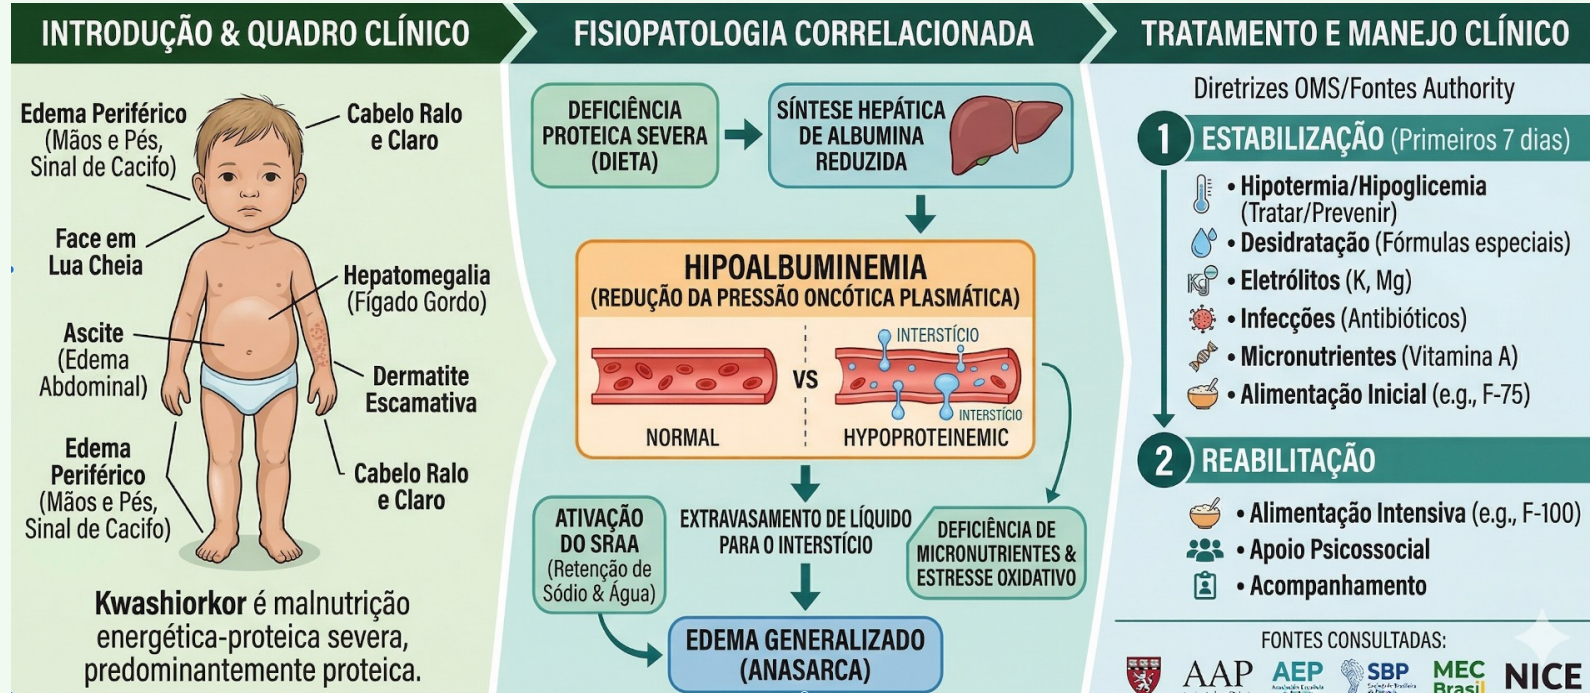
INTRODUÇÃO & QUADRO CLÍNICO

Edema Periférico (Mãos e Pés, Sinal de Cacifo)

Cabelo Ralo e Claro

Face em Lua Cheia

Hepatomegalia (Fígado Gordo)

Ascite (Edema Abdominal)

Dermatite Escamativa

Edema Periférico (Mãos e Pés, Sinal de Cacifo)

Cabelo Ralo e Claro

**Kwashiorkor** é malnutrição energética-proteica severa, predominantemente proteica.

FISIOPATOLOGIA CORRELACIONADA

DEFICIÊNCIA PROTEICA SEVERA (DIETA)

SÍNTESE HEPÁTICA DE ALBUMINA REDUZIDA

HIPOALBUMINEMIA
(REDUÇÃO DA PRESSÃO ONCÓTICA PLASMÁTICA)

NORMAL

VS

INTERSTÍCIO

INTERSTÍCIO

HYPOPROTEINEMIC

ATIVAÇÃO DO SRAA (Retenção de Sódio & Água)

EXTRAVASAMENTO DE LÍQUIDO PARA O INTERSTÍCIO

DEFICIÊNCIA DE MICRONUTRIENTES & ESTRESSE OXIDATIVO

EDEMA GENERALIZADO (ANASARCA)

TRATAMENTO E MANEJO CLÍNICO

Diretrizes OMS/Fontes Authority

1 ESTABILIZAÇÃO (Primeiros 7 dias)

• Hipotermia/Hipoglicemia (Tratar/Prevenir)
• Desidratação (Fórmulas especiais)
• Eletrólitos (K, Mg)
• Infecções (Antibióticos)
• Micronutrientes (Vitamina A)
• Alimentação Inicial (e.g., F-75)

2 REABILITAÇÃO

• Alimentação Intensiva (e.g., F-100)
• Apoio Psicossocial
• Acompanhamento

FONTES CONSULTADAS:

AAP AEP SBP MEC Brasil NICE